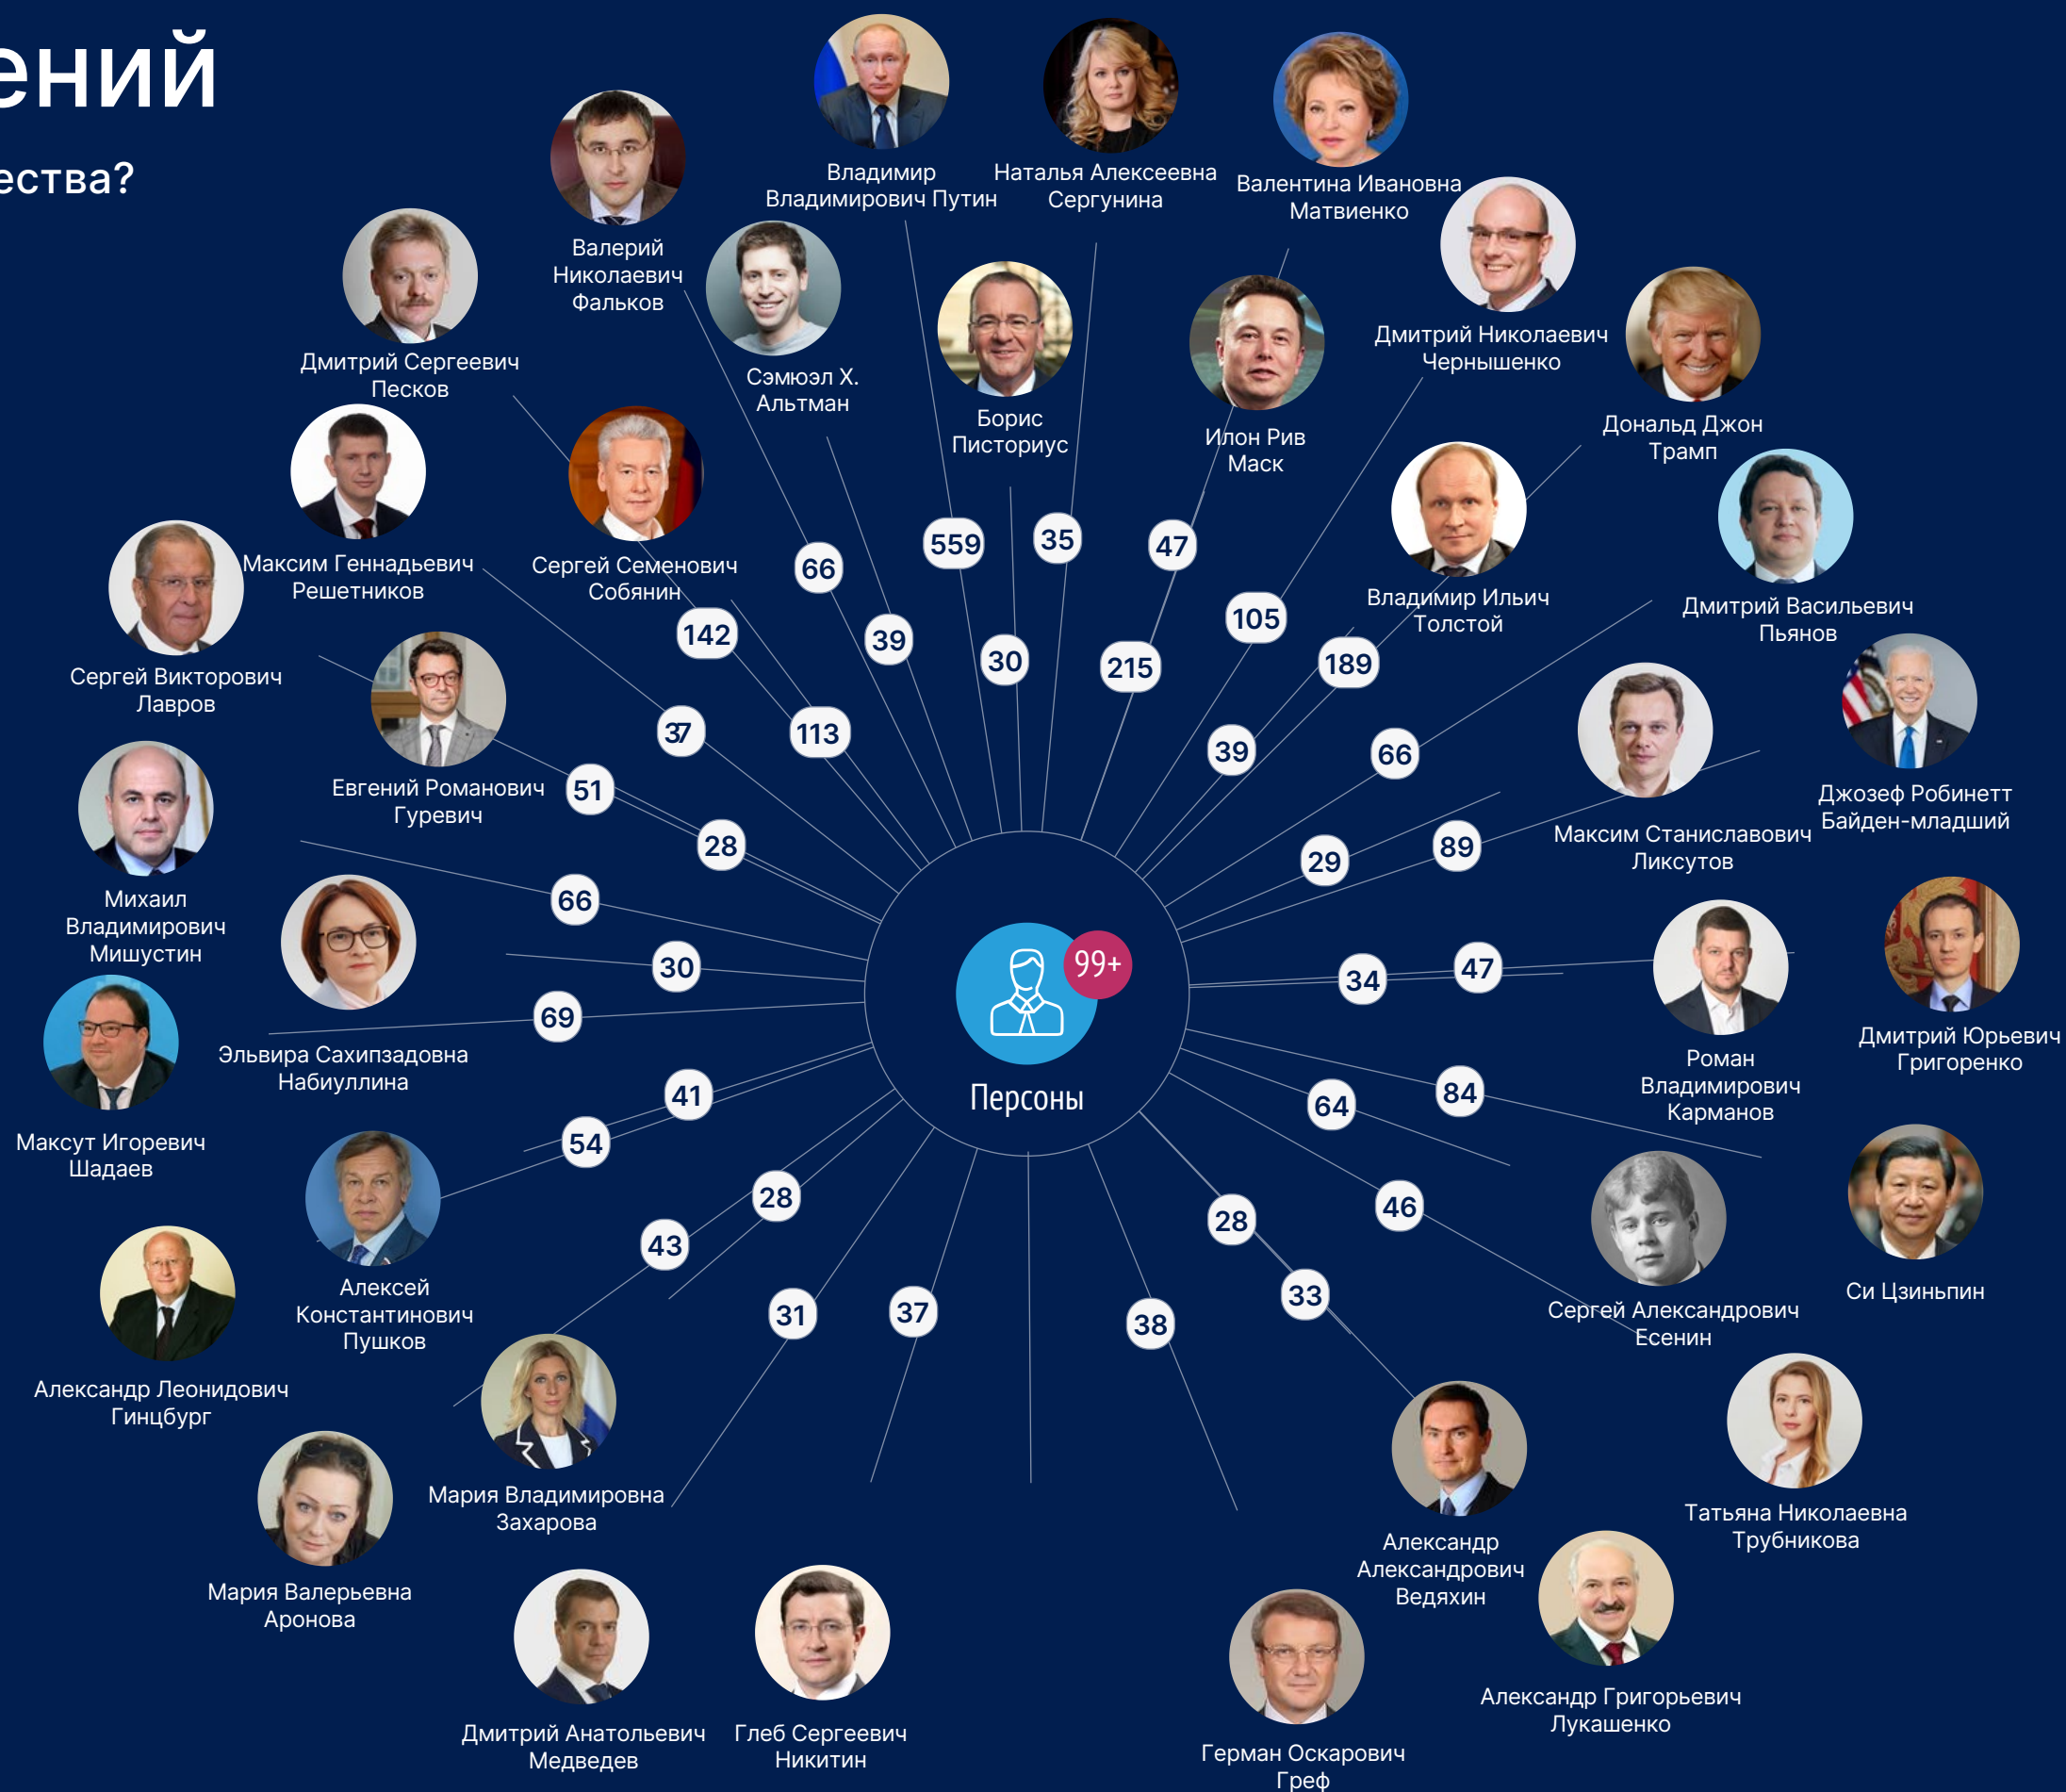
ений

ества?

Владимир Владимирович Путин

Наталья Алексеевна Сергунина

Валентина Ивановна Матвиенко

Валерий Николаевич Фальков

Дмитрий Сергеевич Песков

Сэмюэл Х. Альтман

Борис Писториус

Илон Рив Маск

Дмитрий Николаевич Чернышенко

Дональд Джон Трамп

Максим Геннадьевич Решетников

Сергей Семенович Собянин

Владимир Ильич Толстой

Дмитрий Васильевич Пьянов

Сергей Викторович Лавров

Евгений Романович Гуревич

Максим Станиславович Ликсутов

Джозеф Робинетт Байден-младший

Михаил Владимирович Мишустин

Эльвира Сахипзадовна Набиуллина

Роман Владимирович Карманов

Дмитрий Юрьевич Григоренко

Максут Игоревич Шадаев

Алексей Константинович Пушков

Сергей Александрович Есенин

Си Цзиньпин

Александр Леонидович Гинцбург

Мария Владимировна Захарова

Татьяна Николаевна Трубникова

Александр Александрович Ведяхин

Мария Валерьевна Аронова

Александр Григорьевич Лукашенко

Дмитрий Анатольевич Медведев

Глеб Сергеевич Никитин

Герман Оскарович Греф

Персоны

99+

559 35 47 66 39 30 215 105 189 142 113 37 39 66 51 28 29 89 66 30 69 34 47 41 54 64 84 28 43 46 28 31 37 38 33